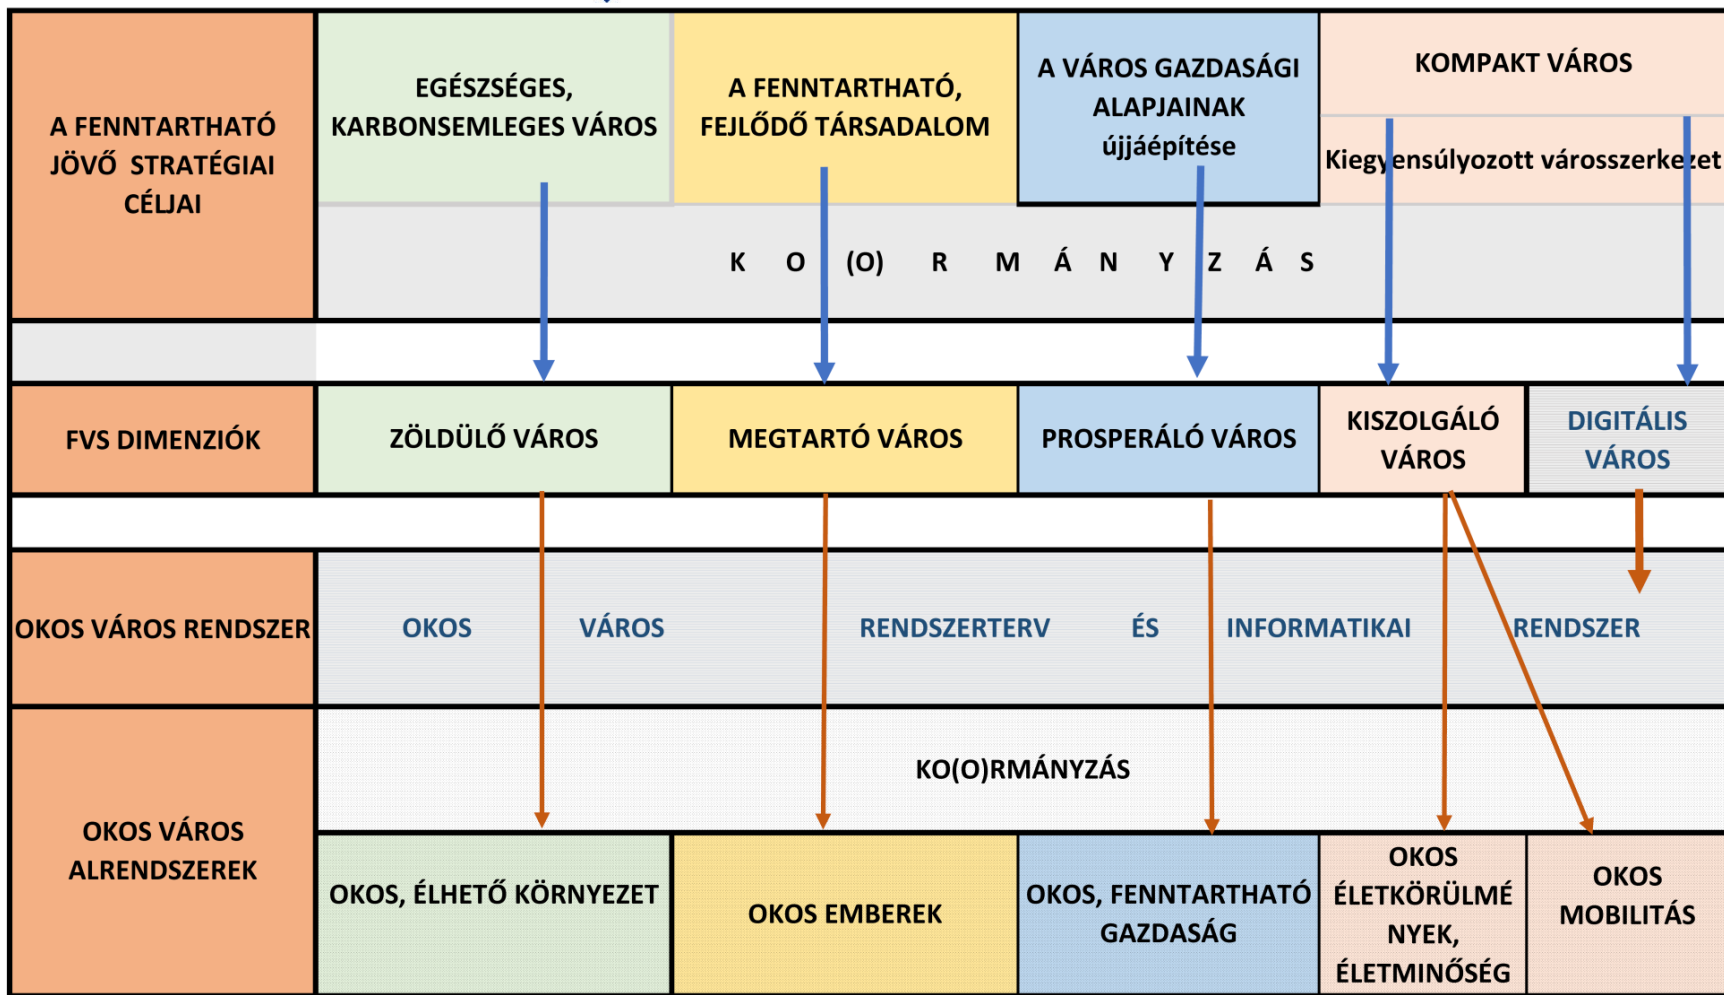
A FENNTARTHATÓ JÖVŐ STRATÉGIAI CÉLJAI

EGÉSZSÉGES, KARBONSEMLEGES VÁROS

A FENNTARTHATÓ, FEJLŐDŐ TÁRSADALOM

A VÁROS GAZDASÁGI ALAPJAINAK újjáépítése

KOMPAKT VÁROS

Kiegyensúlyozott városszerkezet

K O (O) R M Á N Y Z Á S

FVS DIMENZIÓK

ZÖLDÜLŐ VÁROS

MEGTARTÓ VÁROS

PROSPERÁLÓ VÁROS

KISZOLGÁLÓ VÁROS

DIGITÁLIS VÁROS

OKOS VÁROS RENDSZER

OKOS VÁROS RENDSZERTERV ÉS INFORMATIKAI RENDSZER

OKOS VÁROS ALRENDSZEREK

KO(O)RMÁNYZÁS

OKOS, ÉLHETŐ KÖRNYEZET

OKOS EMBEREK

OKOS, FENNTARTHATÓ GAZDASÁG

OKOS ÉLETKÖRÜLMÉNYEK, ÉLETMINŐSÉG

OKOS MOBILITÁS